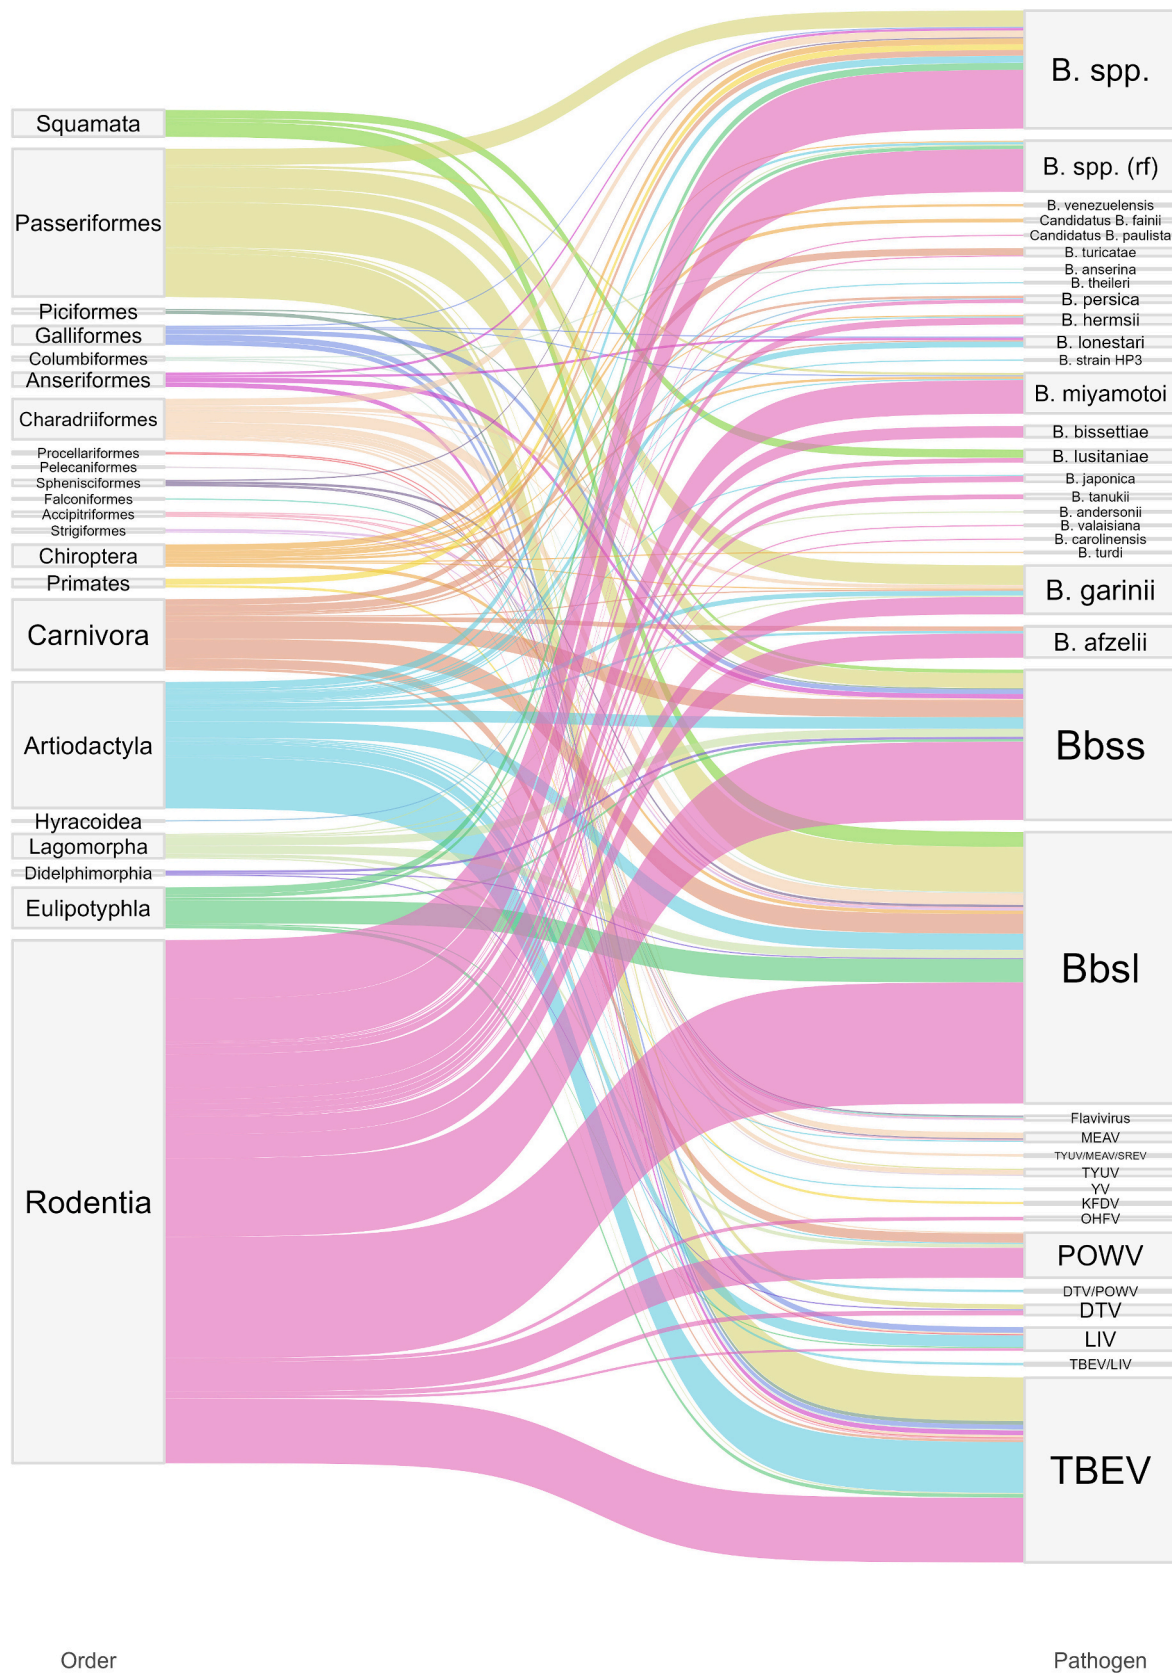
Squamata
Passeriformes
Piciformes
Galliformes
Columbiformes
Anseriformes
Charadriiformes
Procellariformes
Pelecaniformes
Sphenisciformes
Falconiformes
Accipitriformes
Strigiformes
Chiroptera
Primates
Carnivora
Artiodactyla
Hyracoidea
Lagomorpha
Didelphimorphia
Eulipotyphla
Rodentia

B. spp.
B. spp. (rf)
B. venezuelensis
Candidatus B. fainii
Candidatus B. paulista
B. turicatae
B. anserina
B. theileri
B. persica
B. hermsii
B. lonestari
B. strain HP3
B. miyamotoi
B. bissettiae
B. lusitaniae
B. japonica
B. tanukii
B. andersonii
B. valaisiana
B. carolinensis
B. turdi
B. garinii
B. afzelii
Bbss
Bbsl
Flavivirus
MEAV
TYUV/MEAV/SREV
TYUV
YV
KFDV
OHFV
POWV
DTV/POWV
DTV
LIV
TBEV/LIV
TBEV

Order
Pathogen